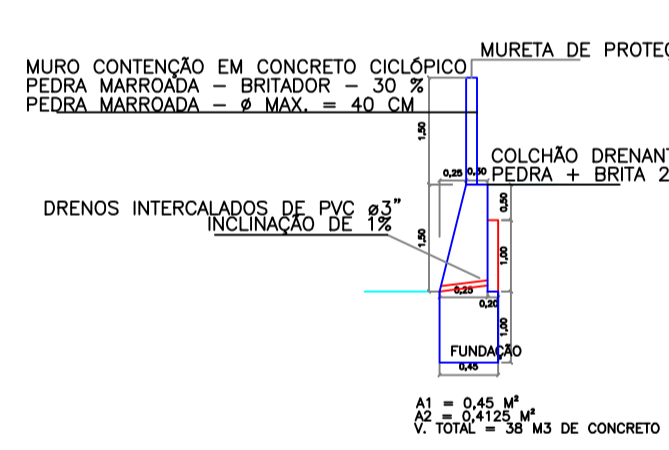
MURETA DE PROTEÇ

MURO CONTENÇÃO EM CONCRETO CICLÓPICO
PEDRA MARROADA – BRITADOR – 30 %
PEDRA MARROADA – $\phi$ MAX. = 40 CM

1,50

COLCHÃO DRENANT
PEDRA + BRITA 2

0,25 0,30

0,50

DRENOS INTERCALADOS DE PVC $\phi$3"
INCLINAÇÃO DE 1%

1,50

1,00

0,25

0,20

1,00

FUNDAÇÃO

0,45

A1 = 0,45 M²
A2 = 0,4125 M²
V. TOTAL = 38 M3 DE CONCRETO